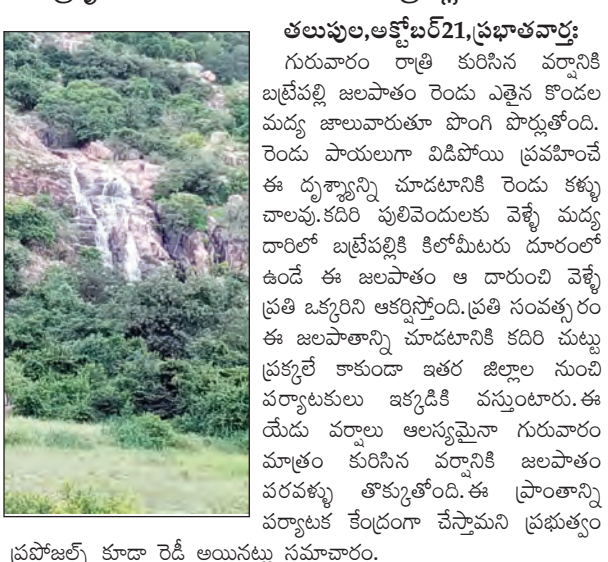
తలుపుల,అక్టోబర్21,ప్రభాతవార్త:
గురువారం రాత్రి కురిసిన వర్షానికి బట్రేపల్లి జలపాతం రెండు ఎతైన కొండల మధ్య జాలువారుతూ పొంగి పొర్లుతోంది. రెండు పాయలుగా విడిపోయి ప్రవహించే ఈ దృశ్యాన్ని చూడటానికి రెండు కళ్ళు చాలవు.కదిరి పులివెందులకు వెళ్ళే మధ్య దారిలో బట్రేపల్లికి కిలోమీటరు దూరంలో ఉండే ఈ జలపాతం ఆ దారుంచి వెళ్ళే ప్రతి ఒక్కరిని ఆకర్షిస్తోంది.ప్రతి సంవత్సరం ఈ జలపాతాన్ని చూడటానికి కదిరి చుట్టు ప్రక్కలే కాకుండా ఇతర జిల్లాల నుంచి పర్యాటకులు ఇక్కడికి వస్తుంటారు.ఈ యేడు వర్షాలు ఆలస్యమైనా గురువారం మాత్రం కురిసిన వర్షానికి జలపాతం పరవళ్ళు తొక్కుతోంది.ఈ ప్రాంతాన్ని పర్యాటక కేంద్రంగా చేస్తామని ప్రభుత్వం ప్రపోజల్స్ కూడా రెడీ అయినట్లు సమాచారం.